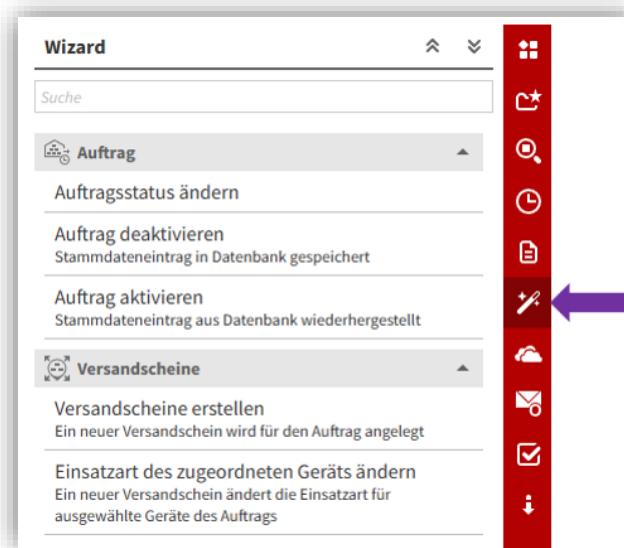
Wizard

Suche

Auftrag

Auftragsstatus ändern

Auftrag deaktivieren
Stammdateneintrag in Datenbank gespeichert

Auftrag aktivieren
Stammdateneintrag aus Datenbank wiederhergestellt

Versandscheine

Versandscheine erstellen
Ein neuer Versandschein wird für den Auftrag angelegt

Einsatzart des zugeordneten Geräts ändern
Ein neuer Versandschein ändert die Einsatzart für ausgewählte Geräte des Auftrags